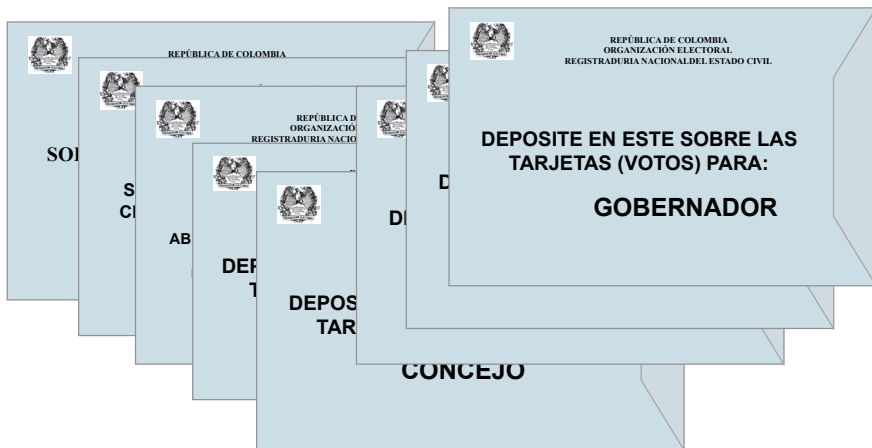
REPÚBLICA DE COLOMBIA
ORGANIZACIÓN ELECTORAL
REGISTRADURIA NACIONALDEL ESTADO CIVIL

DEPOSITE EN ESTE SOBRE LAS TARJETAS (VOTOS) PARA:

GOBERNADOR

REPÚBLICA DE COLOMBIA

SO

S
CI

REPÚBLICA D
ORGANIZACIÓ
REGISTRADURIA NACIO

AB

DEP
T

DEPOS
TAR

D

D

CONCEJO